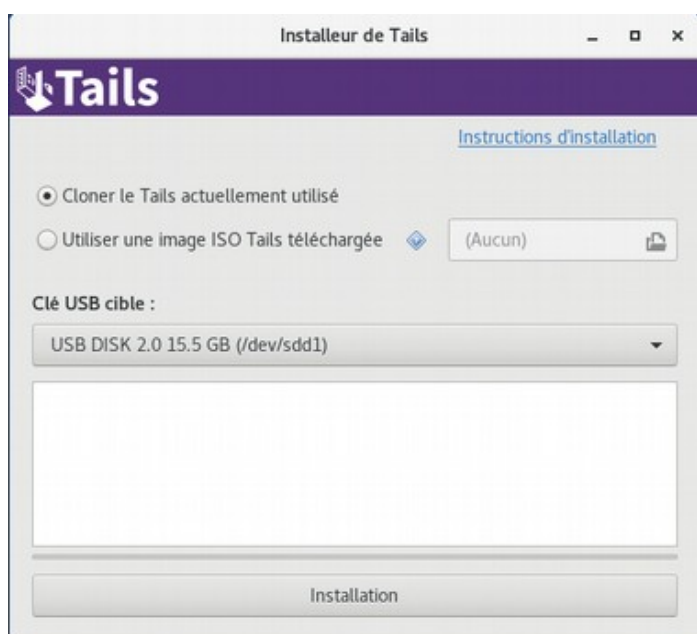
Installeur de Tails

Tails

Instructions d'installation

Cloner le Tails actuellement utilisé

Utiliser une image ISO Tails téléchargée

(Aucun)

Clé USB cible :

USB DISK 2.0 15.5 GB (/dev/sdd1)

Installation